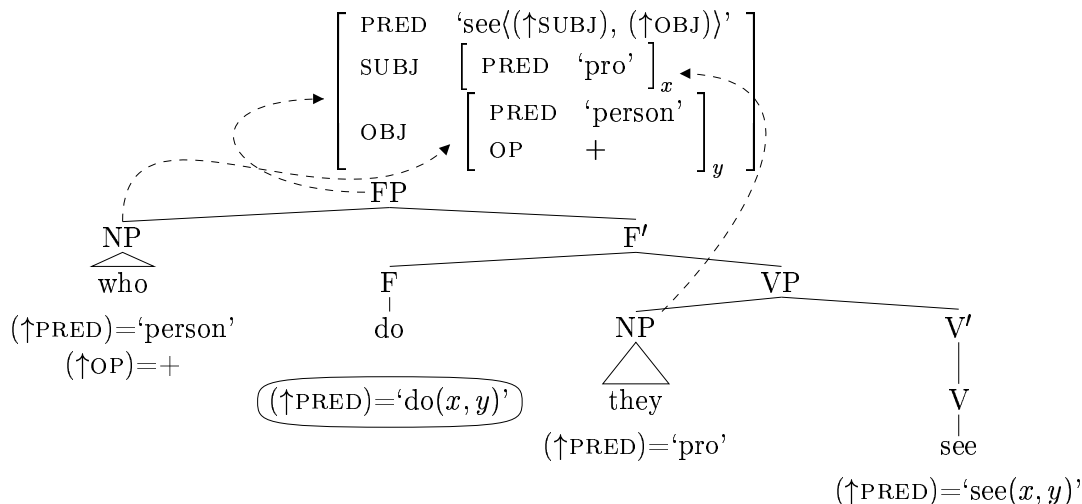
PRED 'see⟨(↑SUBJ), (↑OBJ)⟩'
SUBJ [PRED 'pro'] $_x$
OBJ [PRED 'person' OP +] $_y$

FP
NP
who
(↑PRED)='person'
(↑OP)=+
F′
F
do
(↑PRED)='do$(x, y)$'
VP
NP
they
(↑PRED)='pro'
V′
V
see
(↑PRED)='see$(x, y)$'